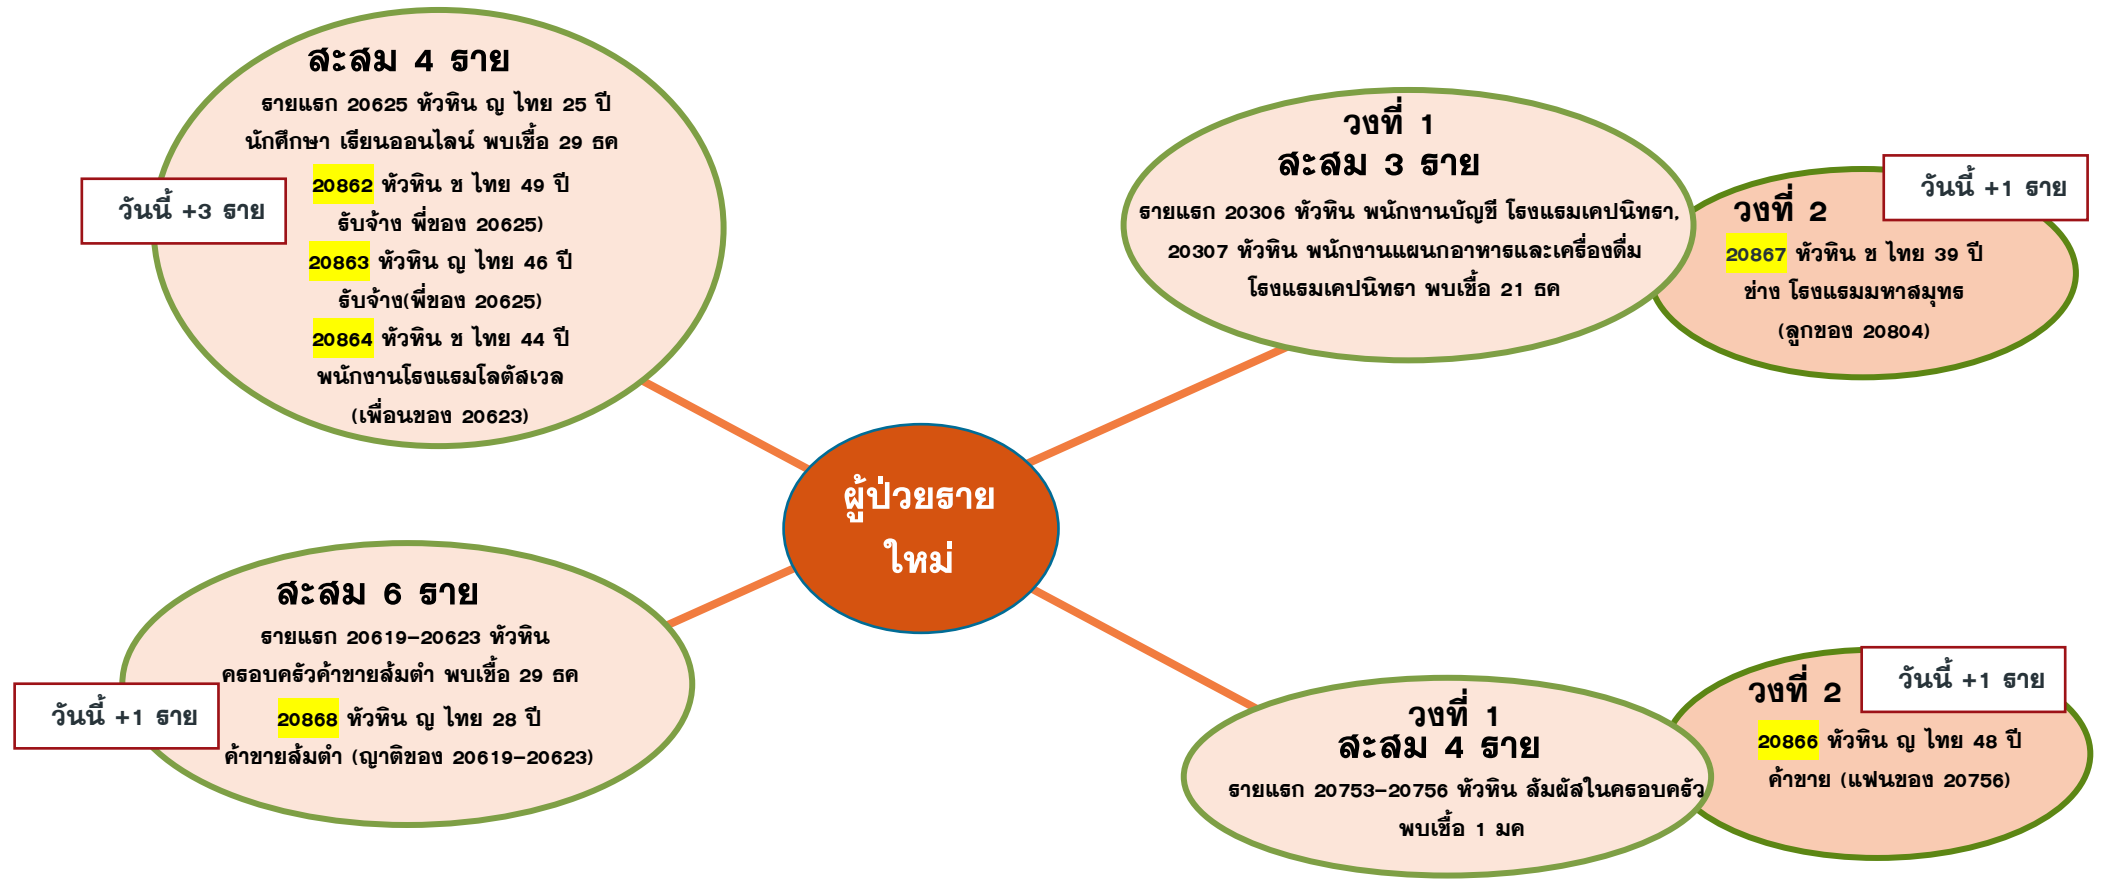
ผู้ป่วยราย ใหม่

สะสม 4 ราย
รายแรก 20625 หัวหิน ญ ไทย 25 ปี นักศึกษา เรียนออนไลน์ พบเชื้อ 29 ธค
20862 หัวหิน ช ไทย 49 ปี รับจ้าง พี่ของ 20625)
20863 หัวหิน ญ ไทย 46 ปี รับจ้าง(พี่ของ 20625)
20864 หัวหิน ช ไทย 44 ปี พนักงานโรงแรมโลตัสเวล (เพื่อนของ 20623)

วันนี้ +3 ราย

วงที่ 1
สะสม 3 ราย
รายแรก 20306 หัวหิน พนักงานบัญชี โรงแรมเคปนิทรา, 20307 หัวหิน พนักงานแผนกอาหารและเครื่องดื่ม โรงแรมเคปนิทรา พบเชื้อ 21 ธค

วงที่ 2
วันนี้ +1 ราย
20867 หัวหิน ช ไทย 39 ปี ช่าง โรงแรมมหาสมุทร (ลูกของ 20804)

สะสม 6 ราย
รายแรก 20619-20623 หัวหิน ครอบครัวค้าขายส้มตำ พบเชื้อ 29 ธค
20868 หัวหิน ญ ไทย 28 ปี ค้าขายส้มตำ (ญาติของ 20619-20623)

วันนี้ +1 ราย

วงที่ 1
สะสม 4 ราย
รายแรก 20753-20756 หัวหิน สัมผัสในครอบครัว พบเชื้อ 1 มค

วงที่ 2
วันนี้ +1 ราย
20866 หัวหิน ญ ไทย 48 ปี ค้าขาย (แฟนของ 20756)